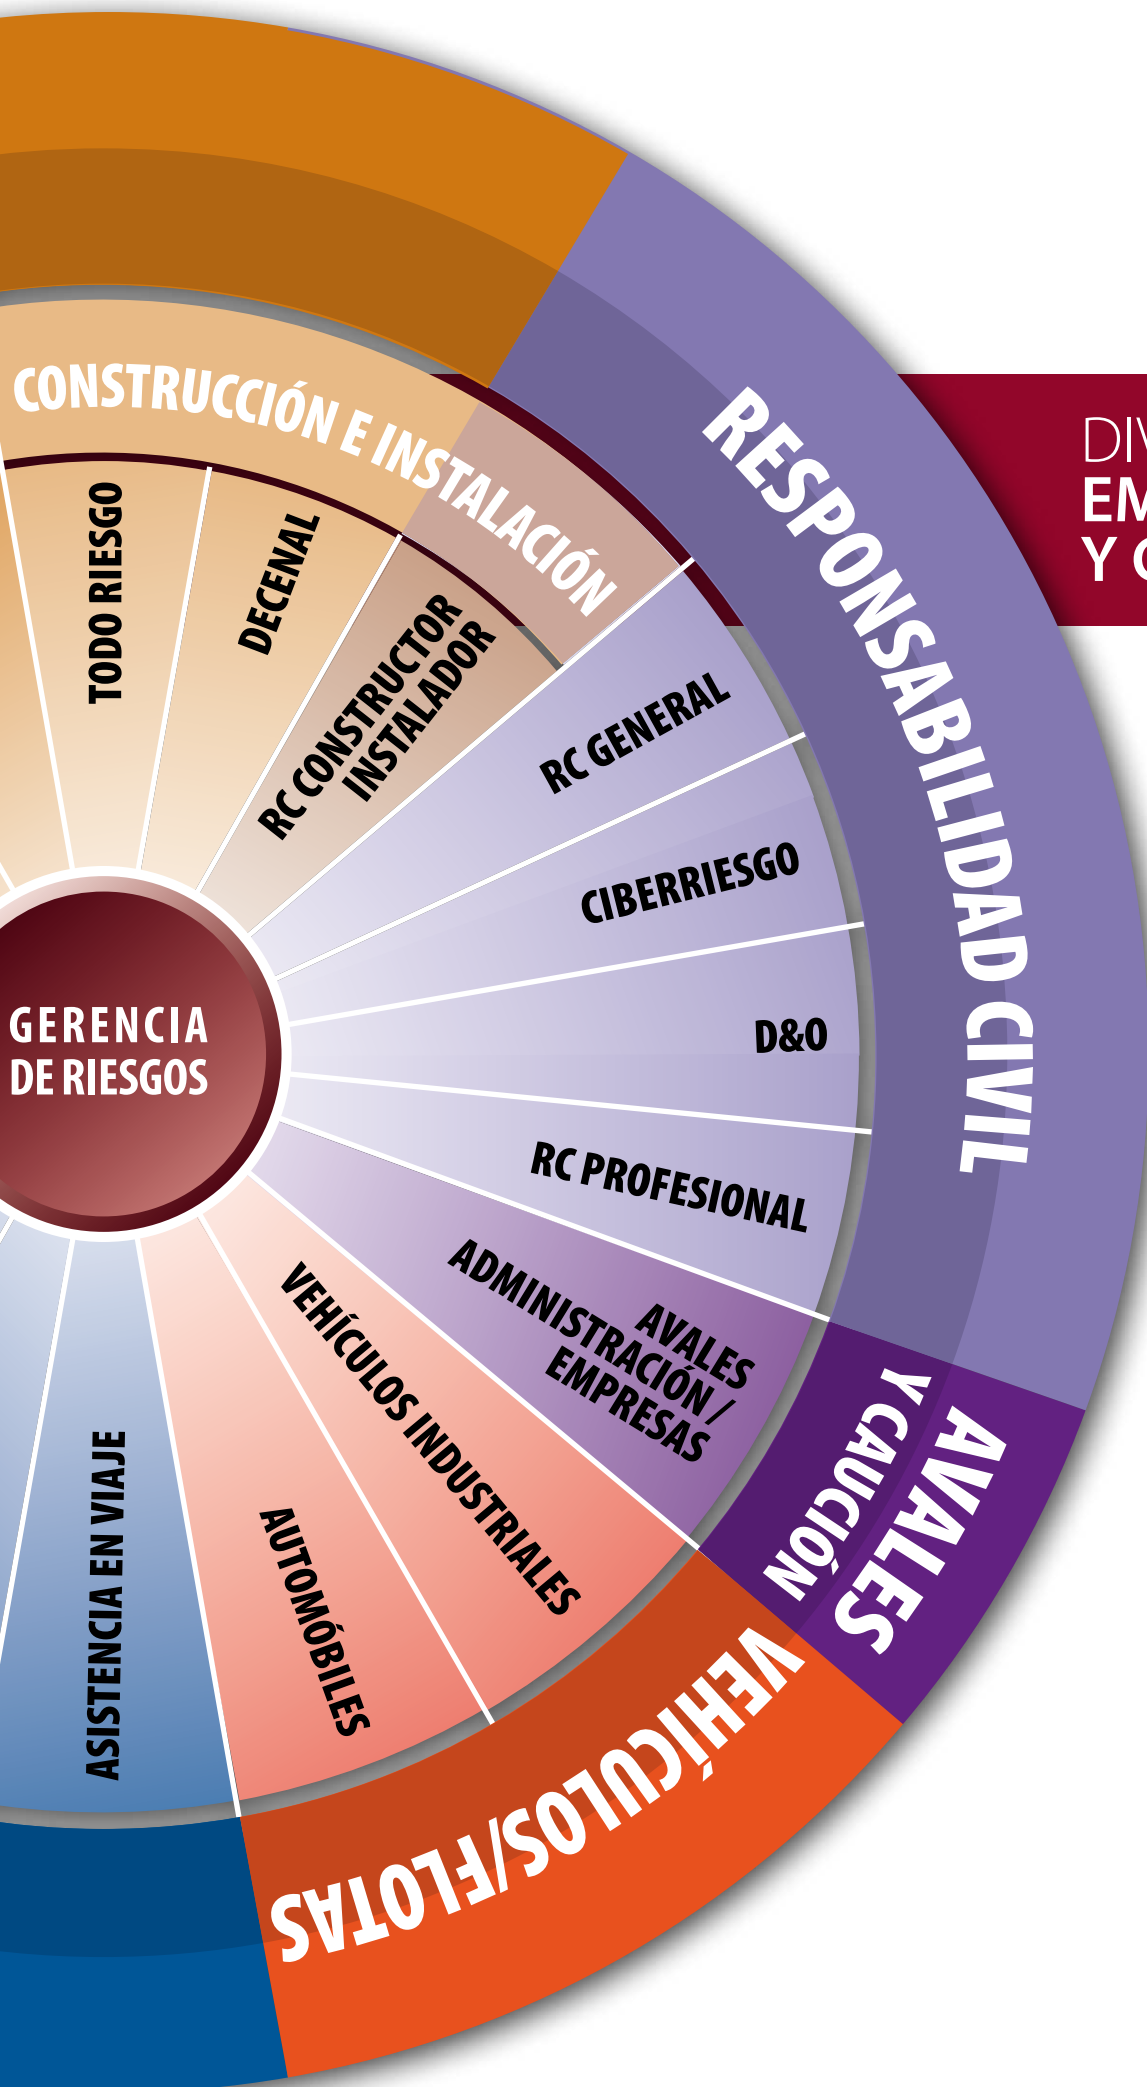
CONSTRUCCIÓN E INSTALACIÓN

TODO RIESGO

DECENAL

RC CONSTRUCTOR INSTALADOR

RESPONSABILIDAD CIVIL

DIV
EM
Y C

RC GENERAL

CIBERRIESGO

D&O

RC PROFESIONAL

GERENCIA DE RIESGOS

AVALES ADMINISTRACIÓN / EMPRESAS

AVALES Y CAUCIÓN

VEHÍCULOS INDUSTRIALES

AUTOMÓBILES

ASISTENCIA EN VIAJE

VEHÍCULOS/FLOTAS